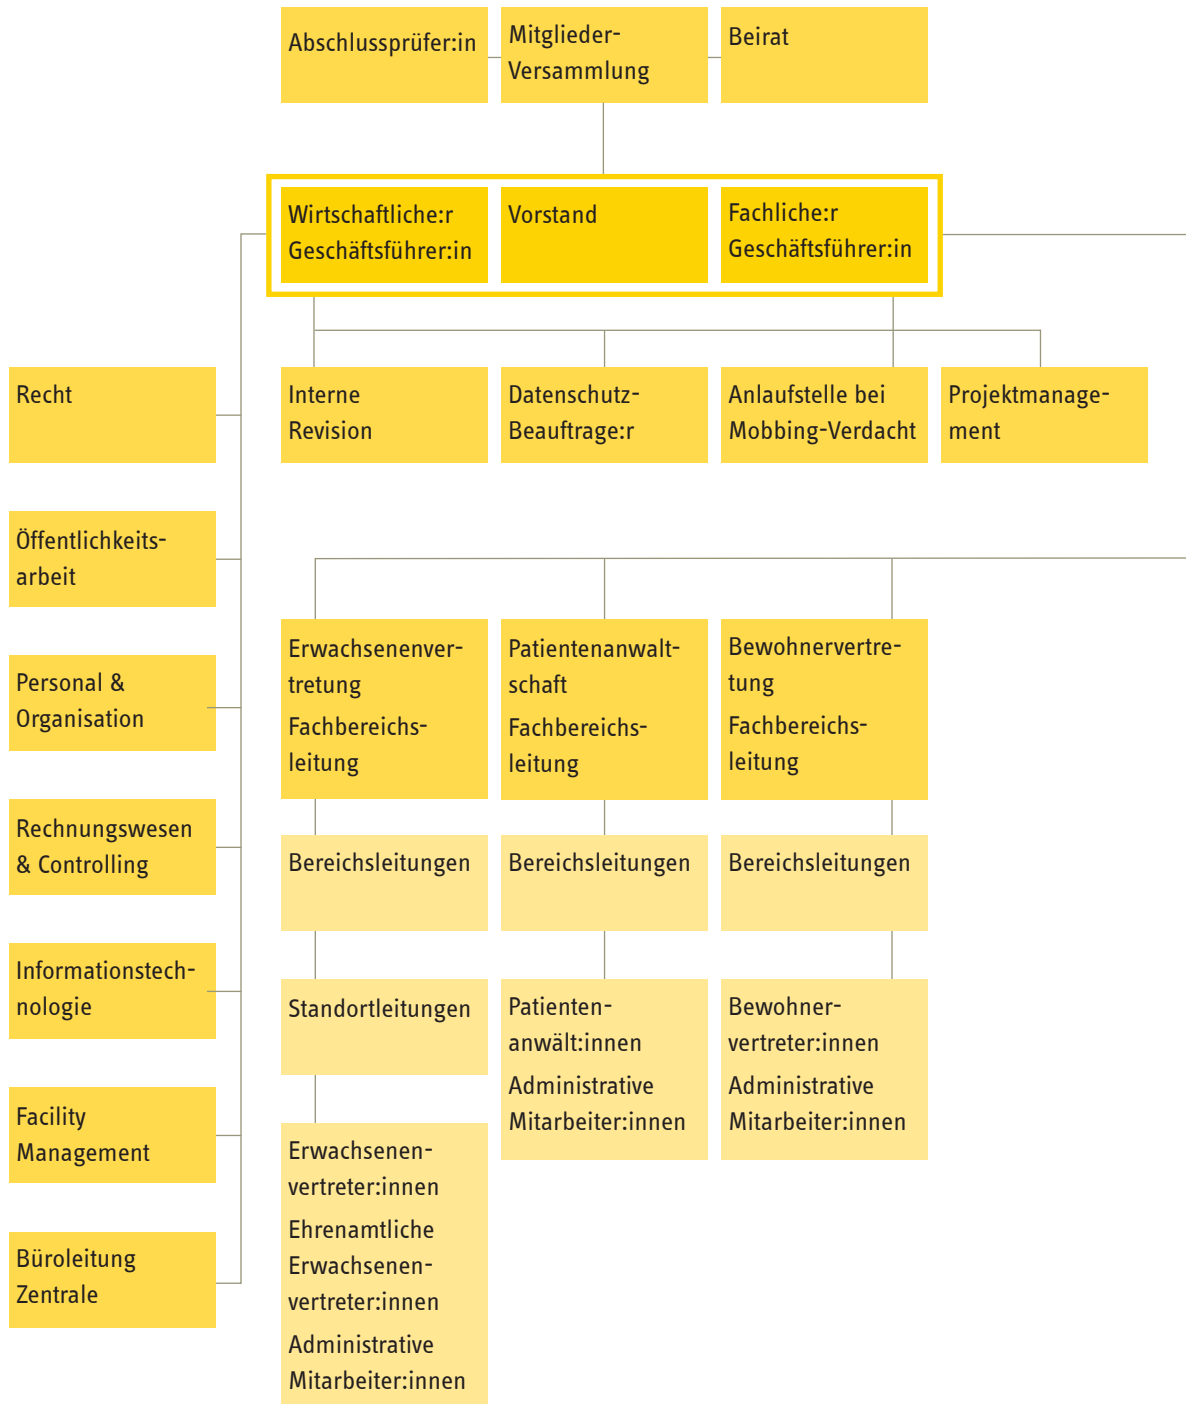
Abschlussprüfer:in

Mitglieder-Versammlung

Beirat

Wirtschaftliche:r Geschäftsführer:in

Vorstand

Fachliche:r Geschäftsführer:in

Interne Revision

Datenschutz-Beauftrage:r

Anlaufstelle bei Mobbing-Verdacht

Projektmanagement

Recht

Öffentlichkeitsarbeit

Personal & Organisation

Rechnungswesen & Controlling

Informationstechnologie

Facility Management

Büroleitung Zentrale

Erwachsenenvertretung Fachbereichsleitung

Bereichsleitungen

Standortleitungen

Erwachsenenvertreter:innen Ehrenamtliche Erwachsenenvertreter:innen Administrative Mitarbeiter:innen

Patientenanwaltschaft Fachbereichsleitung

Bereichsleitungen

Patientenanwält:innen Administrative Mitarbeiter:innen

Bewohnervertretung Fachbereichsleitung

Bereichsleitungen

Bewohnervertreter:innen Administrative Mitarbeiter:innen